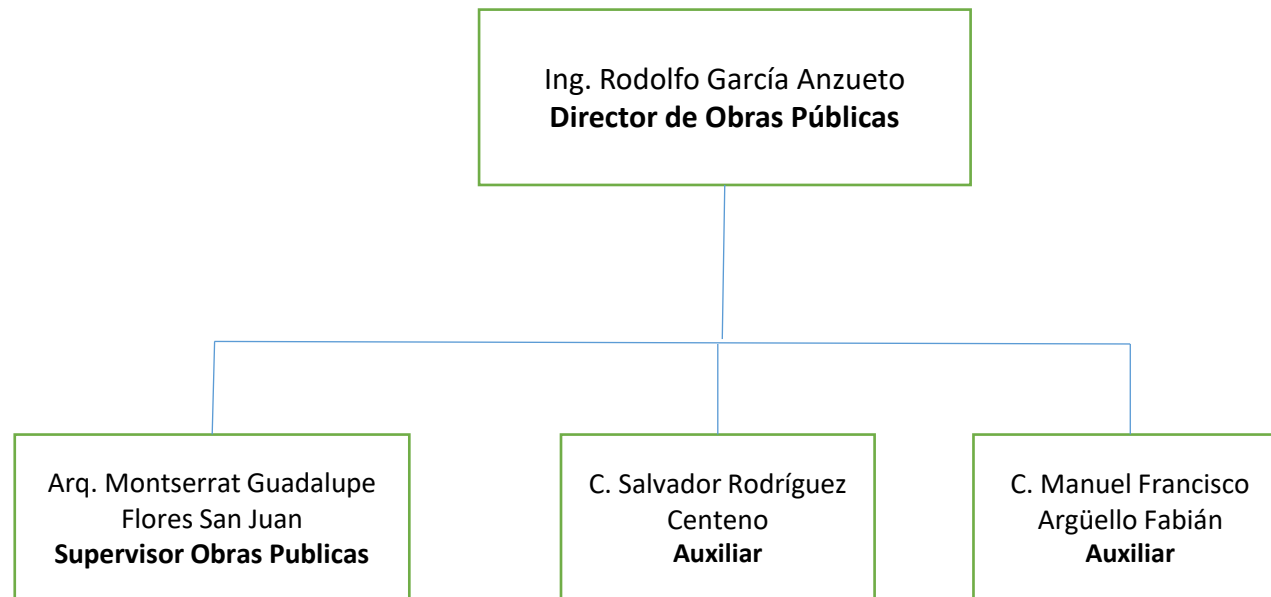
Ing. Rodolfo García Anzueto
**Director de Obras Públicas**

Arq. Montserrat Guadalupe Flores San Juan
**Supervisor Obras Publicas**

C. Salvador Rodríguez Centeno
**Auxiliar**

C. Manuel Francisco Argüello Fabián
**Auxiliar**